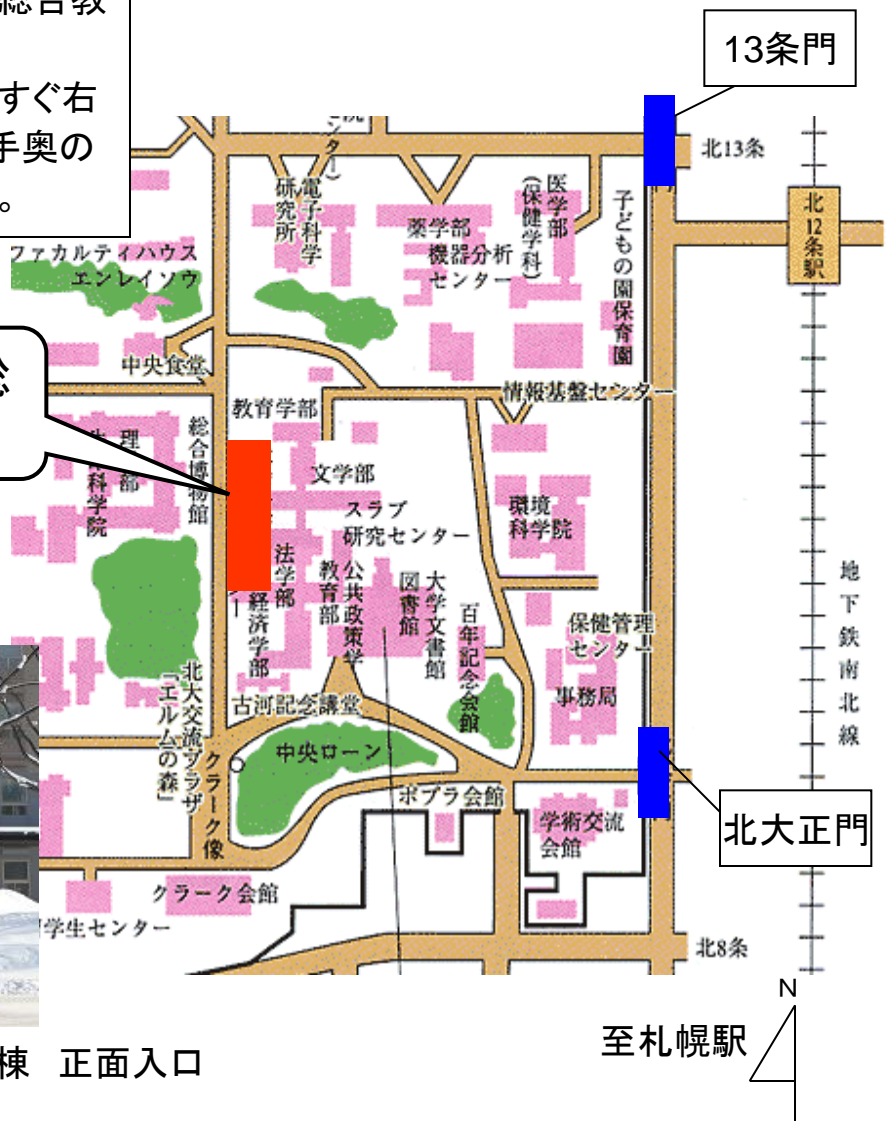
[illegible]総合教

すぐ右
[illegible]手奥の
。

13条門

北13条

北12条駅

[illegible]センター)
電子科学研究所
医学部(保健学科)
薬学部
機器分析センター
子どもの園保育園
ファカルティハウス エンレイソウ
中央食堂
情報基盤センター
教育学部
総合博物館
理学部
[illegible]科学院
文学部
スラブ研究センター
環境科学院
法学部
経済学部
教育部
公共政策学
図書館
大学文書館
百年記念会館
保健管理センター
事務局
地下鉄南北線
北大交流プラザ「エルムの森」
古河記念講堂
中央ローン
クラーク像
ポプラ会館
学術交流会館
北大正門
クラーク会館
学生センター
北8条
N
至札幌駅
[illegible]棟 正面入口